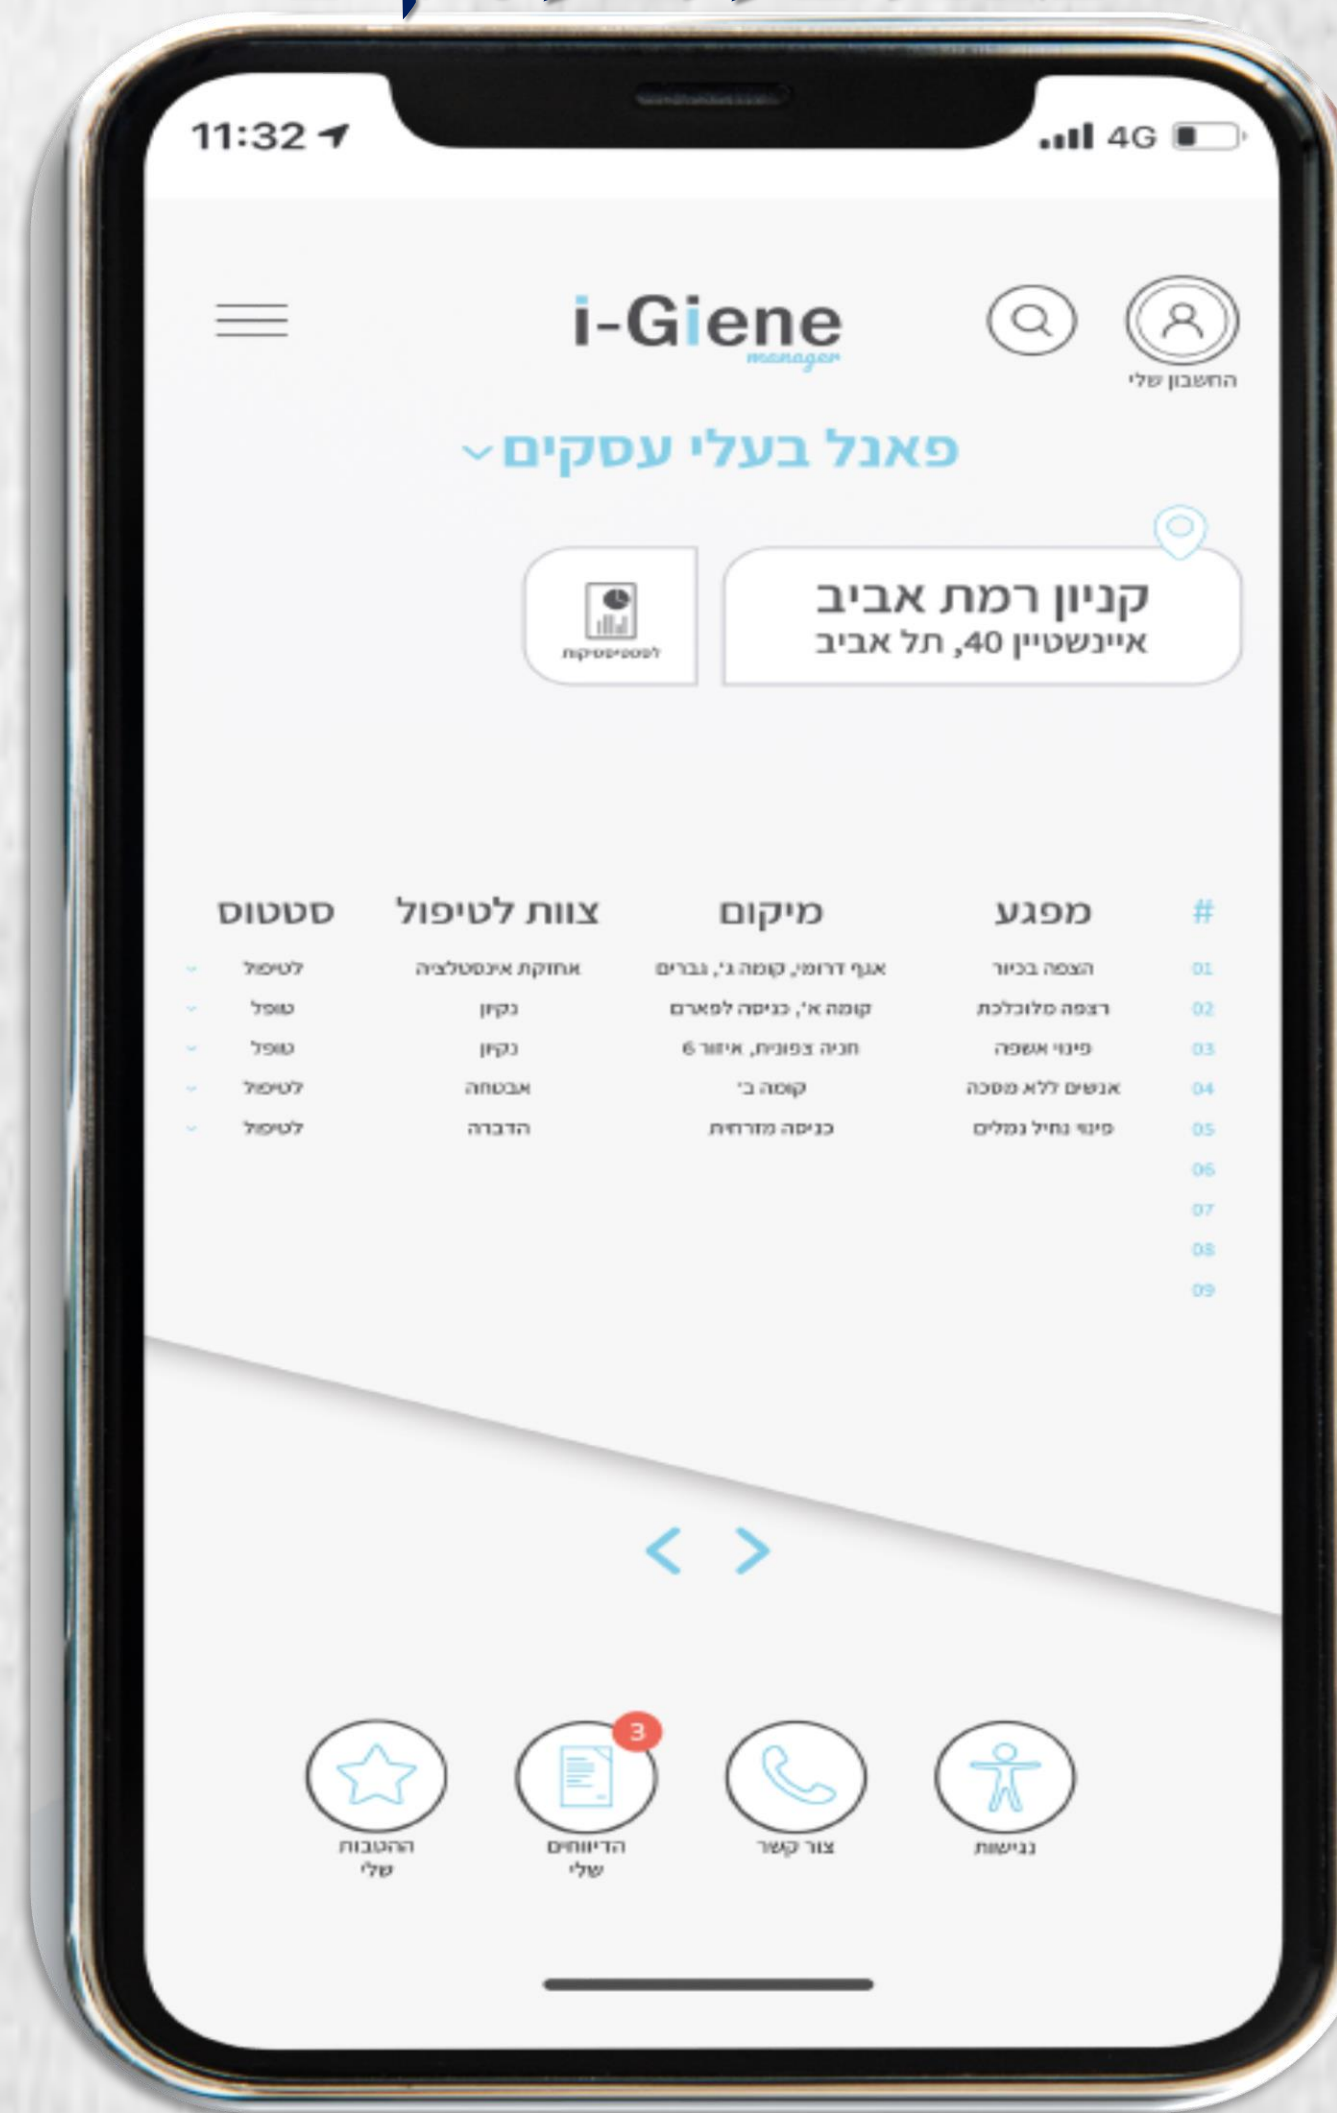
11:32

4G

i-Giene
manager

החשבון שלי

פאנל בעלי עסקים

קניון רמת אביב
איינשטיין 40, תל אביב

לסטטיסטיקות

| # | מפגע | מיקום | צוות לטיפול | סטטוס |
|---|---|---|---|---|
| 01 | הצפה בכיור | אגף דרומי, קומה ג', גברים | אחזקת אינסטלציה | לטיפול |
| 02 | רצפה מלוכלכת | קומה א', כניסה לפארם | נקיון | טופל |
| 03 | פינוי אשפה | חניה צפונית, איזור 6 | נקיון | טופל |
| 04 | אנשים ללא מסכה | קומה ב' | אבטחה | לטיפול |
| 05 | פינוי נחיל נמלים | כניסה מזרחית | הדברה | לטיפול |
| 06 | | | | |
| 07 | | | | |
| 08 | | | | |
| 09 | | | | |

ההטבות שלי

3
הדיווחים שלי

צור קשר

נגישות